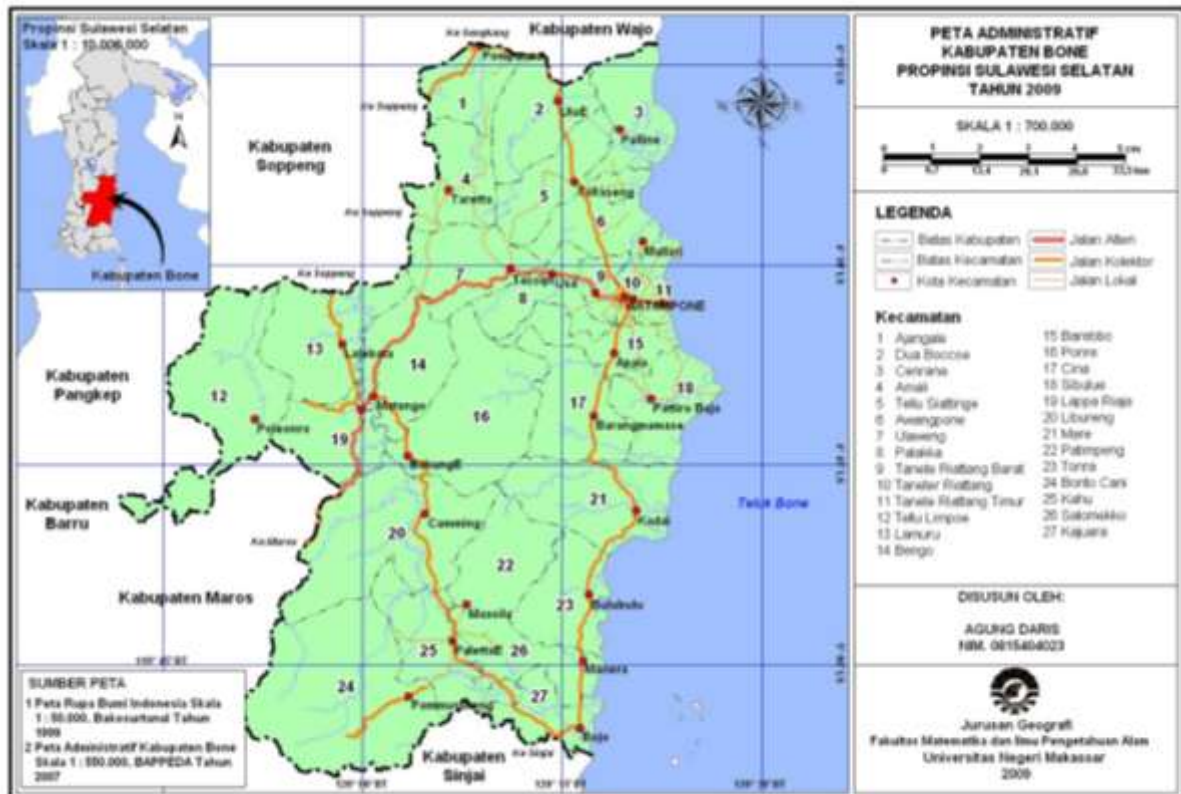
Propinsi Sulawesi Selatan
Skala 1 : 10.000.000

Kabupaten Bone

Kabupaten Wajo

Kabupaten Soppeng

Kabupaten Pangkep

Kabupaten Barru

Kabupaten Maros

Kabupaten Sinjai

Teluk Bone

Ke Sengkang
Ke Soppeng
Ke Soppeng
Ke Soppeng
Ke Maros
Ke Sinjai

1 2 3 4 5 6 7 8 9 10 11 12 13 14 15 16 17 18 19 20 21 22 23 24 25 26 27

Pompanua
Ulugalung
Pallime
Taretta
Taccipi
Mallari
Tellu Siattinge
Taccipi
Ulaweng
WATAMPONE
Lalabata
Pationgi
Mitrengo
Awo
Pallero Baja
Bengo
Barangmamase
Bulumpulu
Kadai
Camming
Mossila
Bulubulu
Palattae
Mallaris
Pammussureng
Bajo

PETA ADMINISTRATIF
KABUPATEN BONE
PROPINSI SULAWESI SELATAN
TAHUN 2009

SKALA 1 : 700.000

LEGENDA
Batas Kabupaten
Batas Kecamatan
Kota Kecamatan
Jalan Arteri
Jalan Kolektor
Jalan Lokal

Kecamatan
1 Ajangale
2 Dua Boccoe
3 Cenrana
4 Amali
5 Tellu Siattinge
6 Awangpone
7 Ulaweng
8 Palakka
9 Tanete Riattang Barat
10 Tanete Riattang
11 Tanete Riattang Timur
12 Tellu Limpoe
13 Lamuru
14 Bengo
15 Barebbo
16 Ponre
17 Cina
18 Sibulue
19 Lappa Riaja
20 Libureng
21 Mare
22 Patimpeng
23 Tonra
24 Bonto Cani
25 Kahu
26 Salomekko
27 Kajuara

DISUSUN OLEH:
AGUNG DARIS
NIM. 0615404023

Jurusan Geografi
Fakultas Matematika dan Ilmu Pengetahuan Alam
Universitas Negeri Makassar
2009

SUMBER PETA
1 Peta Rupa Bumi Indonesia Skala 1 : 50.000, Bakosurtanal Tahun 1999
2 Peta Administratif Kabupaten Bone Skala 1 : 550.000, BAPPEDA Tahun 2007